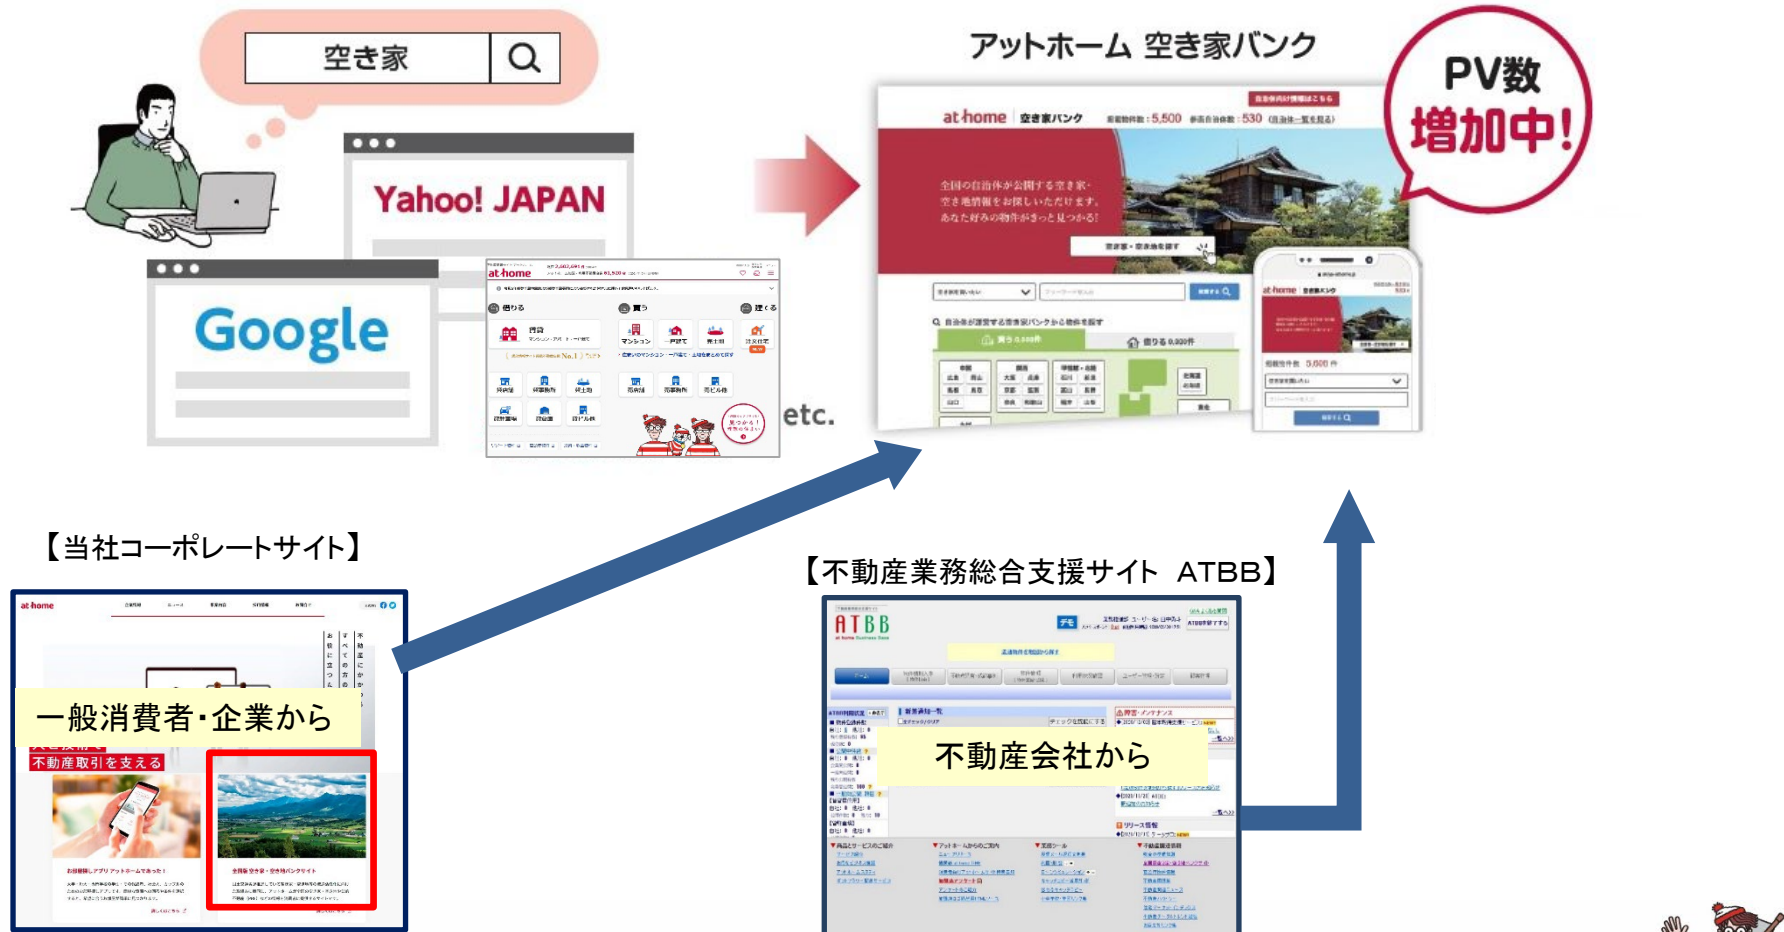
空き家

Yahoo! JAPAN

Google

at home

etc.

アットホーム 空き家バンク

PV数
増加中!

at home 空き家バンク

全国の自治体が公開する空き家・空き地情報をお探しいただけます。あなた好みの物件がきっと見つかる!

【当社コーポレートサイト】

at home

一般消費者・企業から

不動産取引を支える

【不動産業務総合支援サイト ATBB】

ATBB

不動産会社から